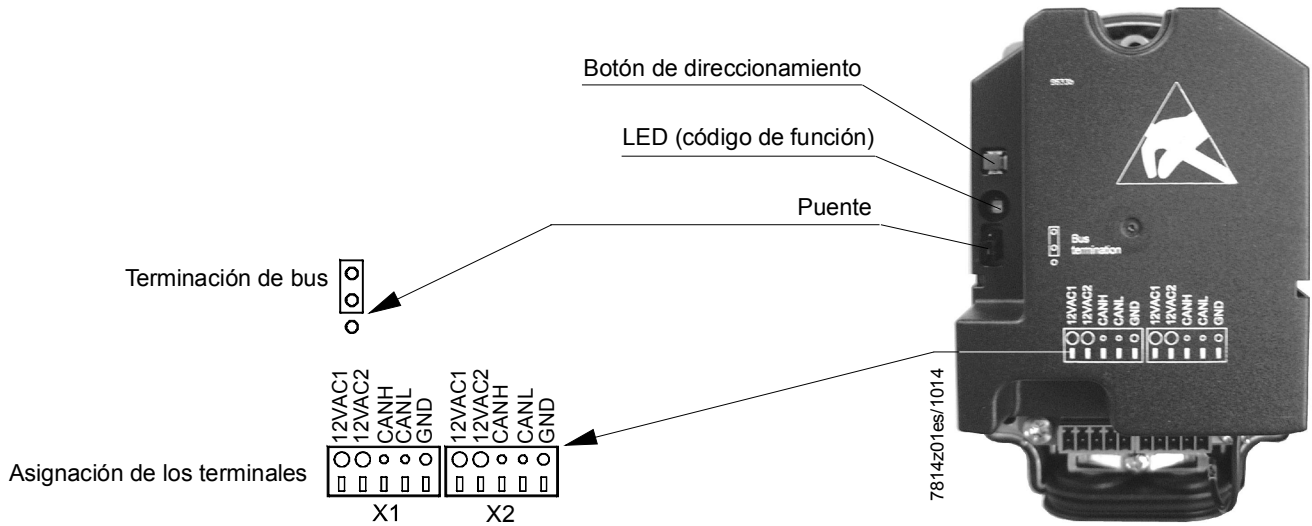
Botón de direccionamiento

LED (código de función)

Puente

Terminación de bus

12VAC1 12VAC2 CANH CANL GND 12VAC1 12VAC2 CANH CANL GND

Asignación de los terminales

X1 X2

7814z01es/1014

Bus termination

12VAC1 12VAC2 CANH CANL GND 12VAC1 12VAC2 CANH CANL GND